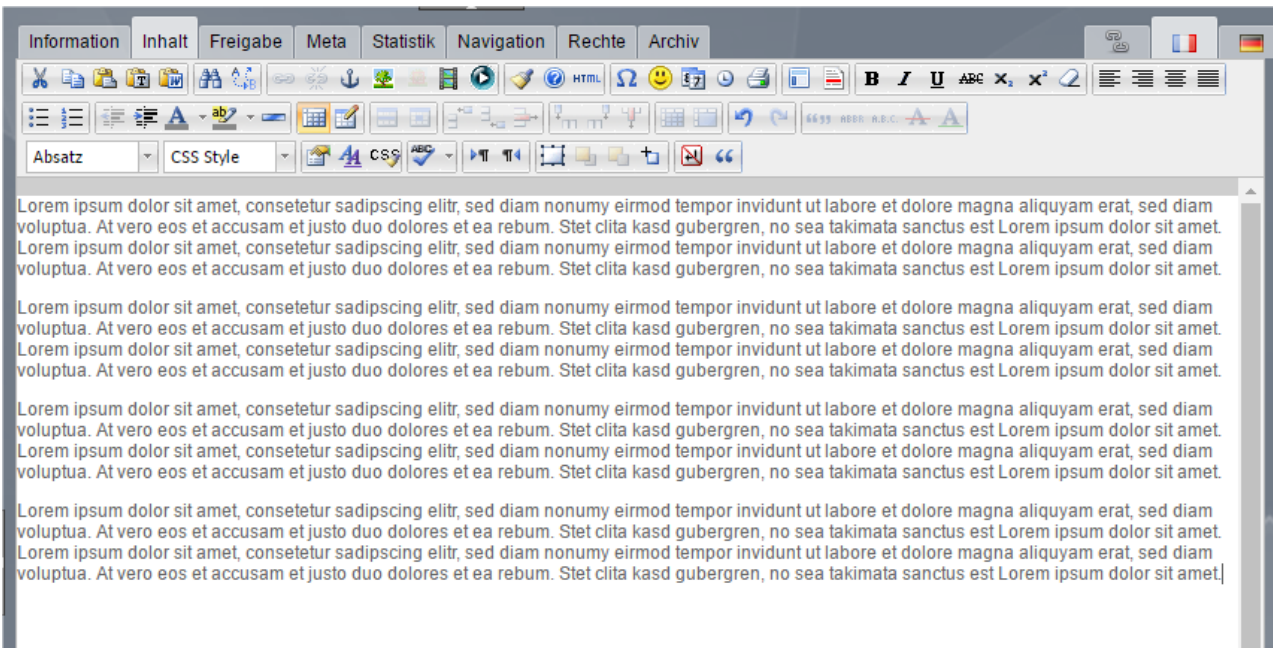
Information | Inhalt | Freigabe | Meta | Statistik | Navigation | Rechte | Archiv

HTML

B I U ABC $x_2$ $x^2$

Absatz

CSS Style

CSS

ABC

Lorem ipsum dolor sit amet, consetetur sadipscing elitr, sed diam nonumy eirmod tempor invidunt ut labore et dolore magna aliquyam erat, sed diam voluptua. At vero eos et accusam et justo duo dolores et ea rebum. Stet clita kasd gubergren, no sea takimata sanctus est Lorem ipsum dolor sit amet. Lorem ipsum dolor sit amet, consetetur sadipscing elitr, sed diam nonumy eirmod tempor invidunt ut labore et dolore magna aliquyam erat, sed diam voluptua. At vero eos et accusam et justo duo dolores et ea rebum. Stet clita kasd gubergren, no sea takimata sanctus est Lorem ipsum dolor sit amet.

Lorem ipsum dolor sit amet, consetetur sadipscing elitr, sed diam nonumy eirmod tempor invidunt ut labore et dolore magna aliquyam erat, sed diam voluptua. At vero eos et accusam et justo duo dolores et ea rebum. Stet clita kasd gubergren, no sea takimata sanctus est Lorem ipsum dolor sit amet. Lorem ipsum dolor sit amet, consetetur sadipscing elitr, sed diam nonumy eirmod tempor invidunt ut labore et dolore magna aliquyam erat, sed diam voluptua. At vero eos et accusam et justo duo dolores et ea rebum. Stet clita kasd gubergren, no sea takimata sanctus est Lorem ipsum dolor sit amet.

Lorem ipsum dolor sit amet, consetetur sadipscing elitr, sed diam nonumy eirmod tempor invidunt ut labore et dolore magna aliquyam erat, sed diam voluptua. At vero eos et accusam et justo duo dolores et ea rebum. Stet clita kasd gubergren, no sea takimata sanctus est Lorem ipsum dolor sit amet. Lorem ipsum dolor sit amet, consetetur sadipscing elitr, sed diam nonumy eirmod tempor invidunt ut labore et dolore magna aliquyam erat, sed diam voluptua. At vero eos et accusam et justo duo dolores et ea rebum. Stet clita kasd gubergren, no sea takimata sanctus est Lorem ipsum dolor sit amet.

Lorem ipsum dolor sit amet, consetetur sadipscing elitr, sed diam nonumy eirmod tempor invidunt ut labore et dolore magna aliquyam erat, sed diam voluptua. At vero eos et accusam et justo duo dolores et ea rebum. Stet clita kasd gubergren, no sea takimata sanctus est Lorem ipsum dolor sit amet. Lorem ipsum dolor sit amet, consetetur sadipscing elitr, sed diam nonumy eirmod tempor invidunt ut labore et dolore magna aliquyam erat, sed diam voluptua. At vero eos et accusam et justo duo dolores et ea rebum. Stet clita kasd gubergren, no sea takimata sanctus est Lorem ipsum dolor sit amet.